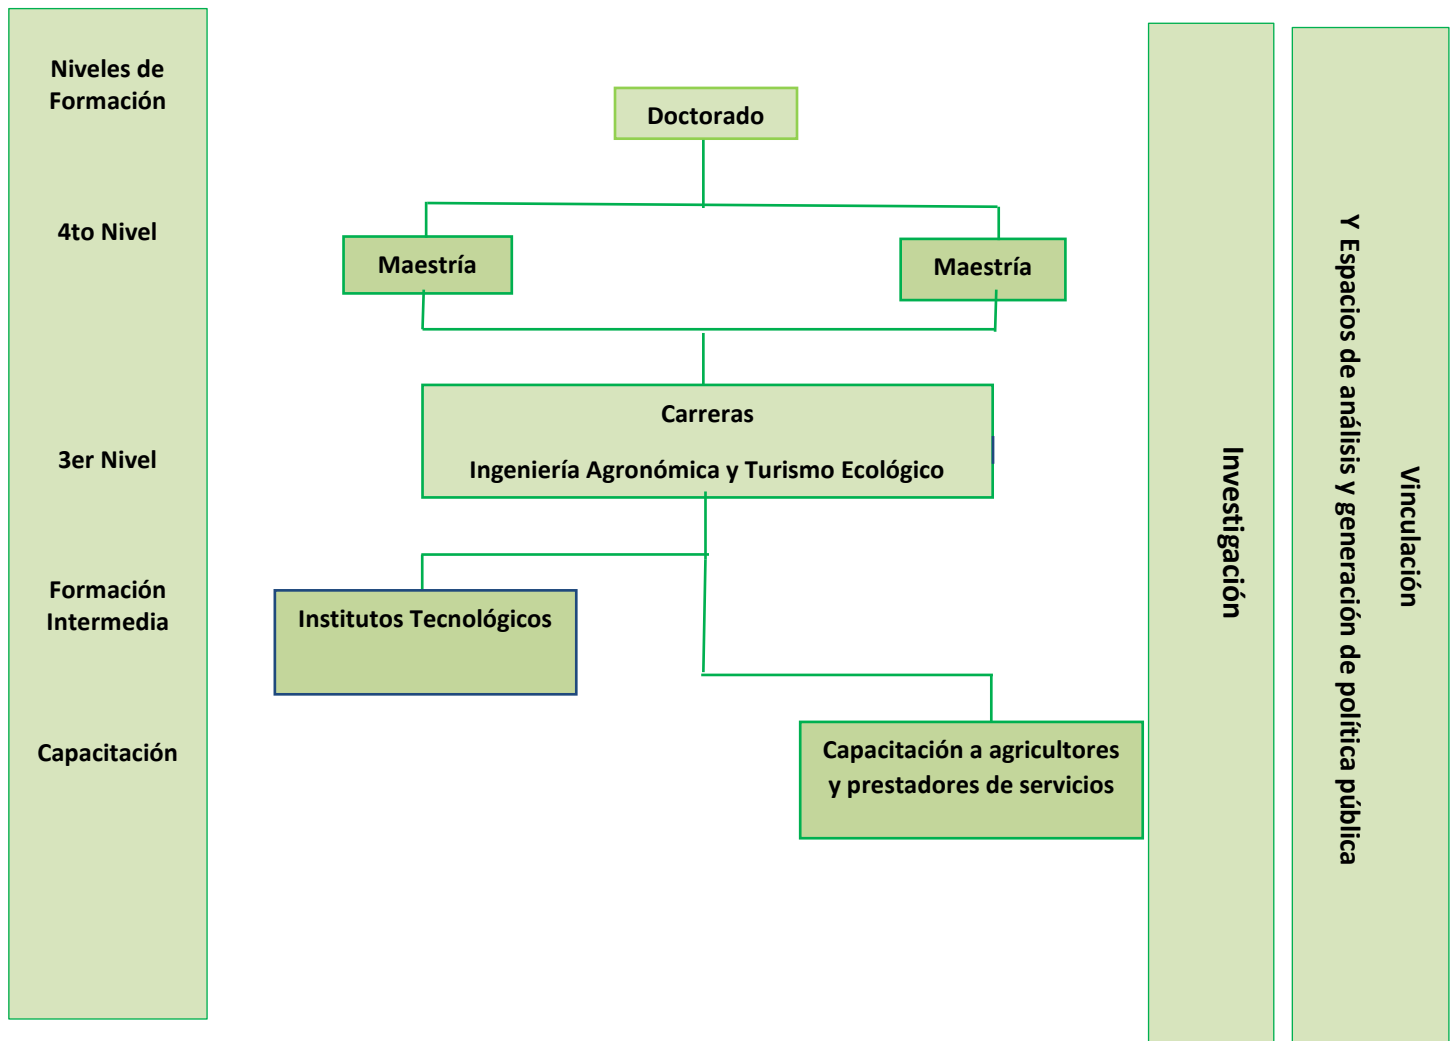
Niveles de Formación

4to Nivel

3er Nivel

Formación Intermedia

Capacitación

Doctorado

Maestría

Maestría

Carreras

Ingeniería Agronómica y Turismo Ecológico

Institutos Tecnológicos

Capacitación a agricultores y prestadores de servicios

Investigación

Vinculación

Y Espacios de análisis y generación de política pública